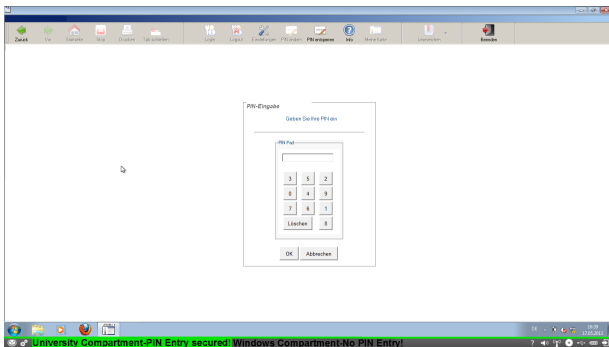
Zurück Vor Startseite Stop Drucken Seite senden Login Logout Einstellungen PIN ändern PIN entsperren Info Mehr Karte Lesezeichen Beenden

PIN-Eingabe

Geben Sie Ihre PIN ein

PIN Pad

| 3 | 5 | 2 |
|---|---|---|
| 0 | 4 | 9 |
| 7 | 6 | 1 |
| Löschen | | 8 |

OK Abbrechen

University Compartment-PIN Entry secured! Windows Compartment-No PIN Entry!

18:19
17.05.2013